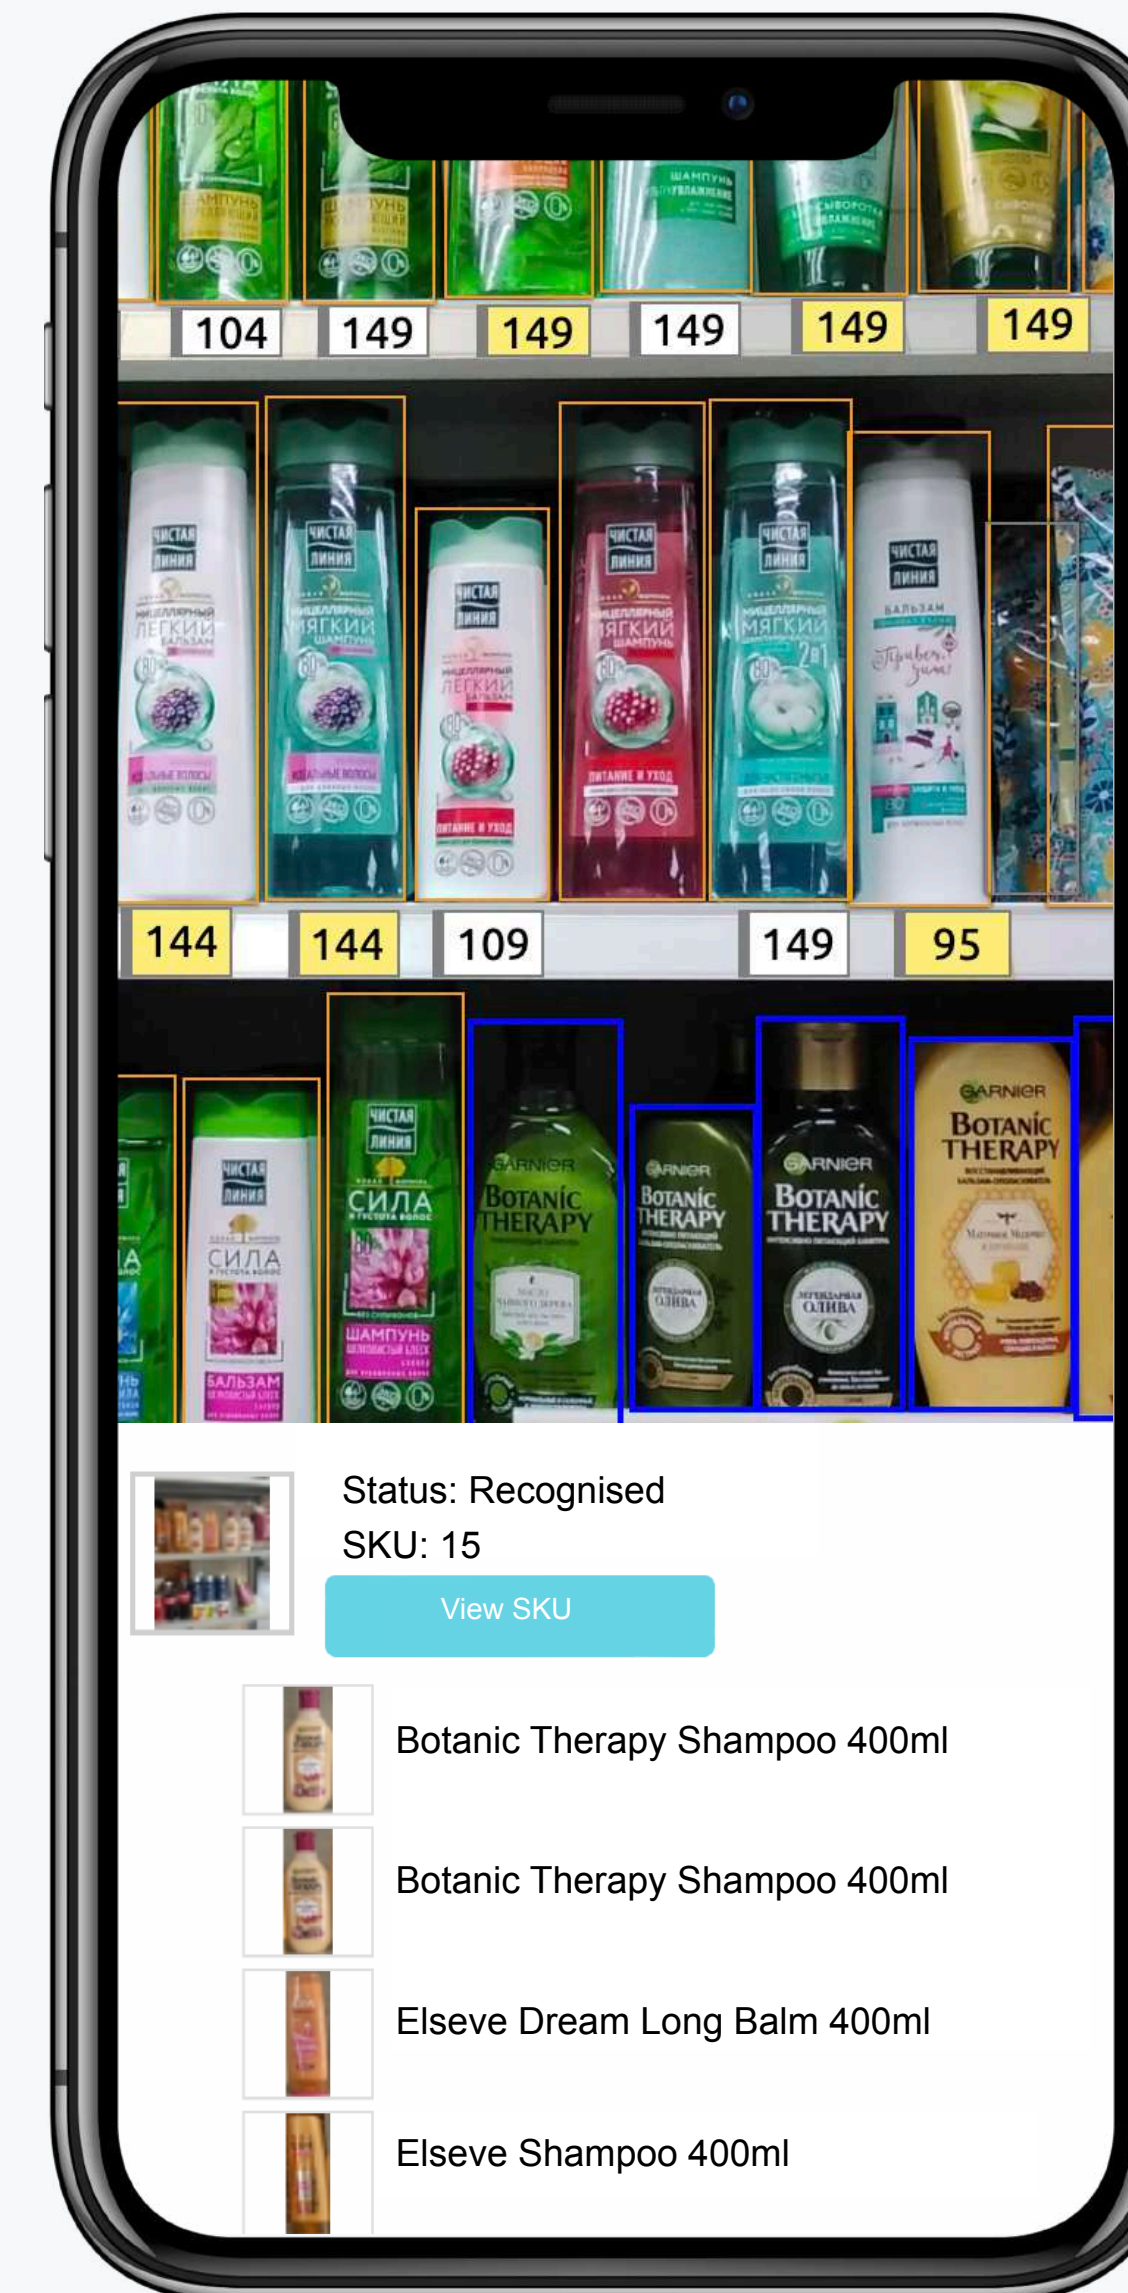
ШАМПУНЬ

104 149 149 149 149 149

ЧИСТАЯ ЛИНИЯ
МИЦЕЛЛЯРНЫЙ
ЛЕГКИЙ
БАЛЬЗАМ

ЧИСТАЯ ЛИНИЯ
МИЦЕЛЛЯРНЫЙ
МЯГКИЙ
ШАМПУНЬ

ЧИСТАЯ ЛИНИЯ
МИЦЕЛЛЯРНЫЙ
ЛЕГКИЙ
БАЛЬЗАМ
ПИТАНИЕ И УХОД

ЧИСТАЯ ЛИНИЯ
МИЦЕЛЛЯРНЫЙ
МЯГКИЙ
ШАМПУНЬ
ПИТАНИЕ И УХОД

ЧИСТАЯ ЛИНИЯ
МИЦЕЛЛЯРНЫЙ
МЯГКИЙ
2в1

ЧИСТАЯ ЛИНИЯ
БАЛЬЗАМ

144 144 109 149 95

ЧИСТАЯ ЛИНИЯ
СИЛА
БАЛЬЗАМ

ЧИСТАЯ ЛИНИЯ
СИЛА
ШАМПУНЬ

GARNIER
BOTANIC THERAPY

GARNIER
BOTANIC THERAPY
ЛЕГЕНДАРНАЯ ОЛИВА

GARNIER
BOTANIC THERAPY
ЛЕГЕНДАРНАЯ ОЛИВА

GARNIER
BOTANIC THERAPY

Status: Recognised
SKU: 15
View SKU

Botanic Therapy Shampoo 400ml

Botanic Therapy Shampoo 400ml

Elseve Dream Long Balm 400ml

Elseve Shampoo 400ml